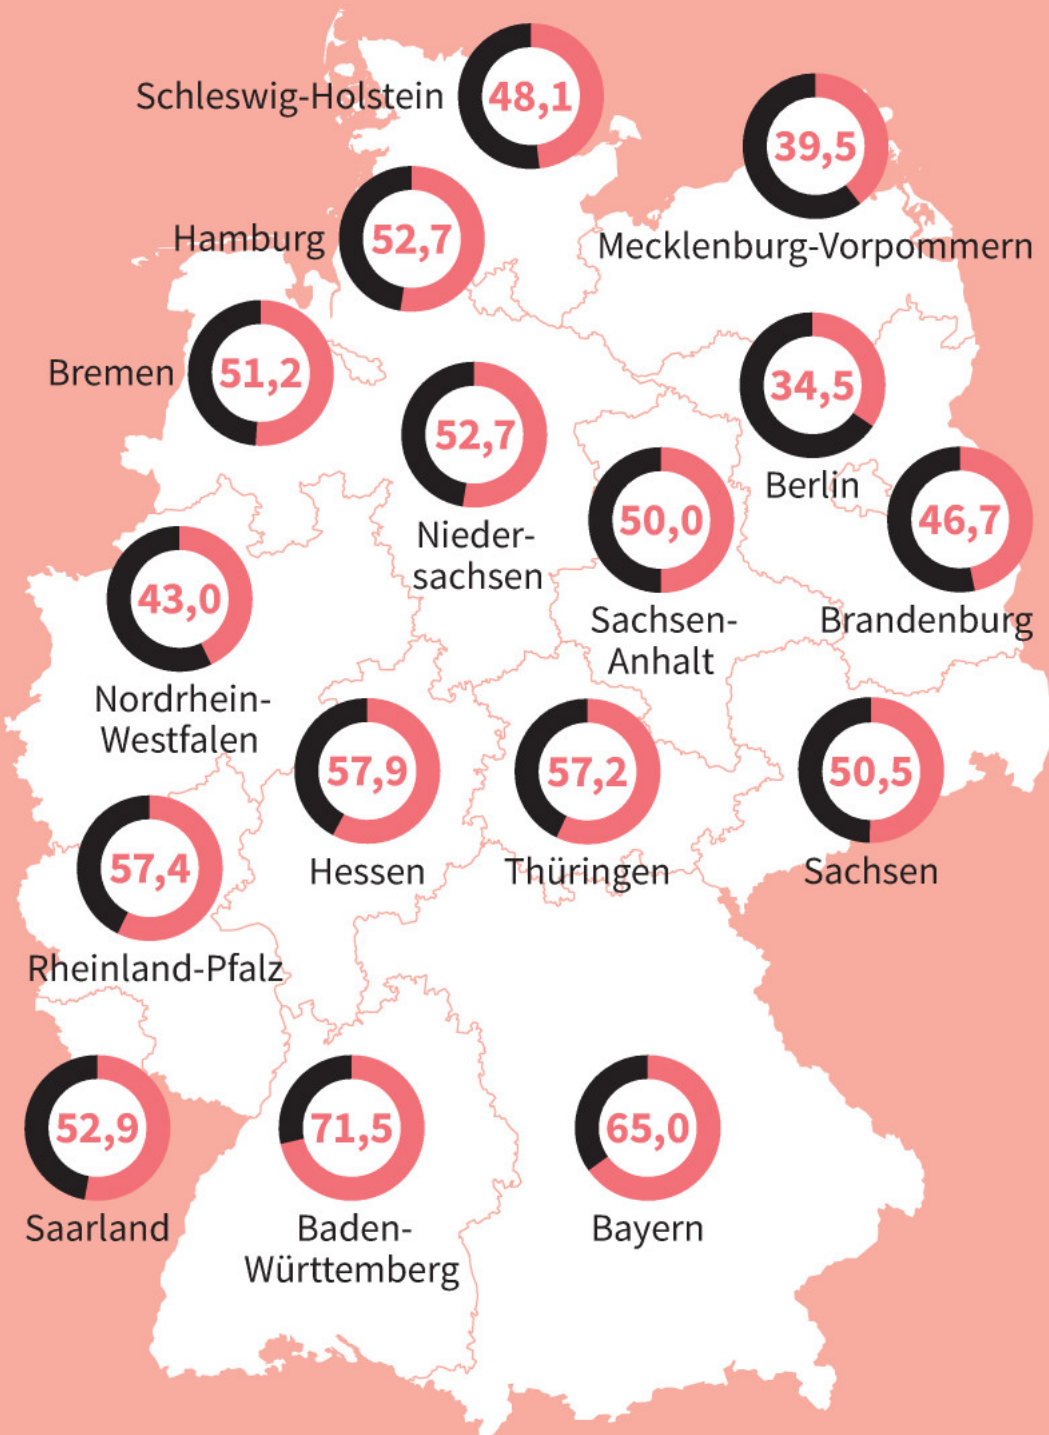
Schleswig-Holstein 48,1

39,5 Mecklenburg-Vorpommern

Hamburg 52,7

Bremen 51,2

52,7 Niedersachsen

34,5 Berlin

50,0 Sachsen-Anhalt

46,7 Brandenburg

43,0 Nordrhein-Westfalen

57,9 Hessen

57,2 Thüringen

50,5 Sachsen

57,4 Rheinland-Pfalz

52,9 Saarland

71,5 Baden-Württemberg

65,0 Bayern